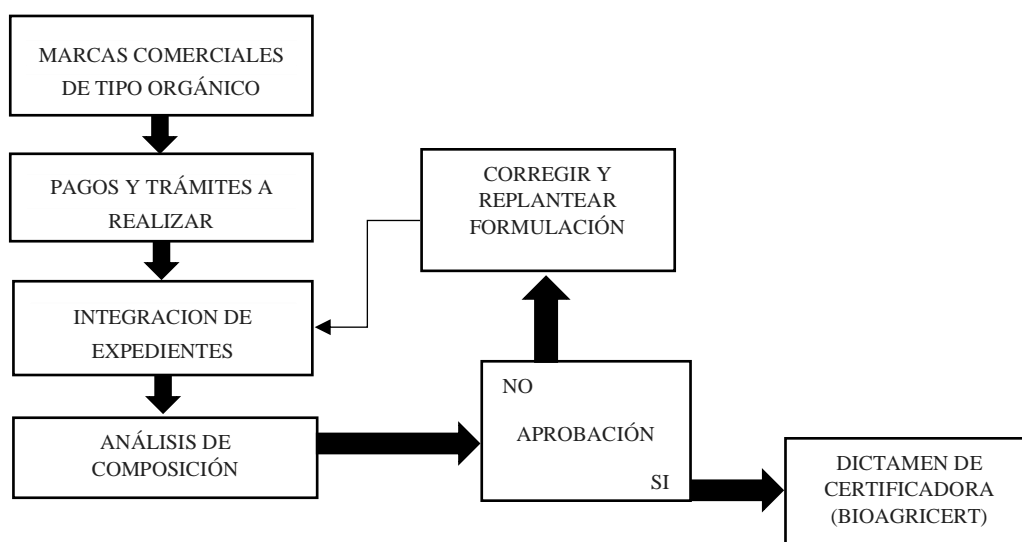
MARCAS COMERCIALES DE TIPO ORGÁNICO

PAGOS Y TRÁMITES A REALIZAR

INTEGRACION DE EXPEDIENTES

ANÁLISIS DE COMPOSICIÓN

CORREGIR Y REPLANTEAR FORMULACIÓN

NO

APROBACIÓN

SI

DICTAMEN DE CERTIFICADORA (BIOAGRICERT)